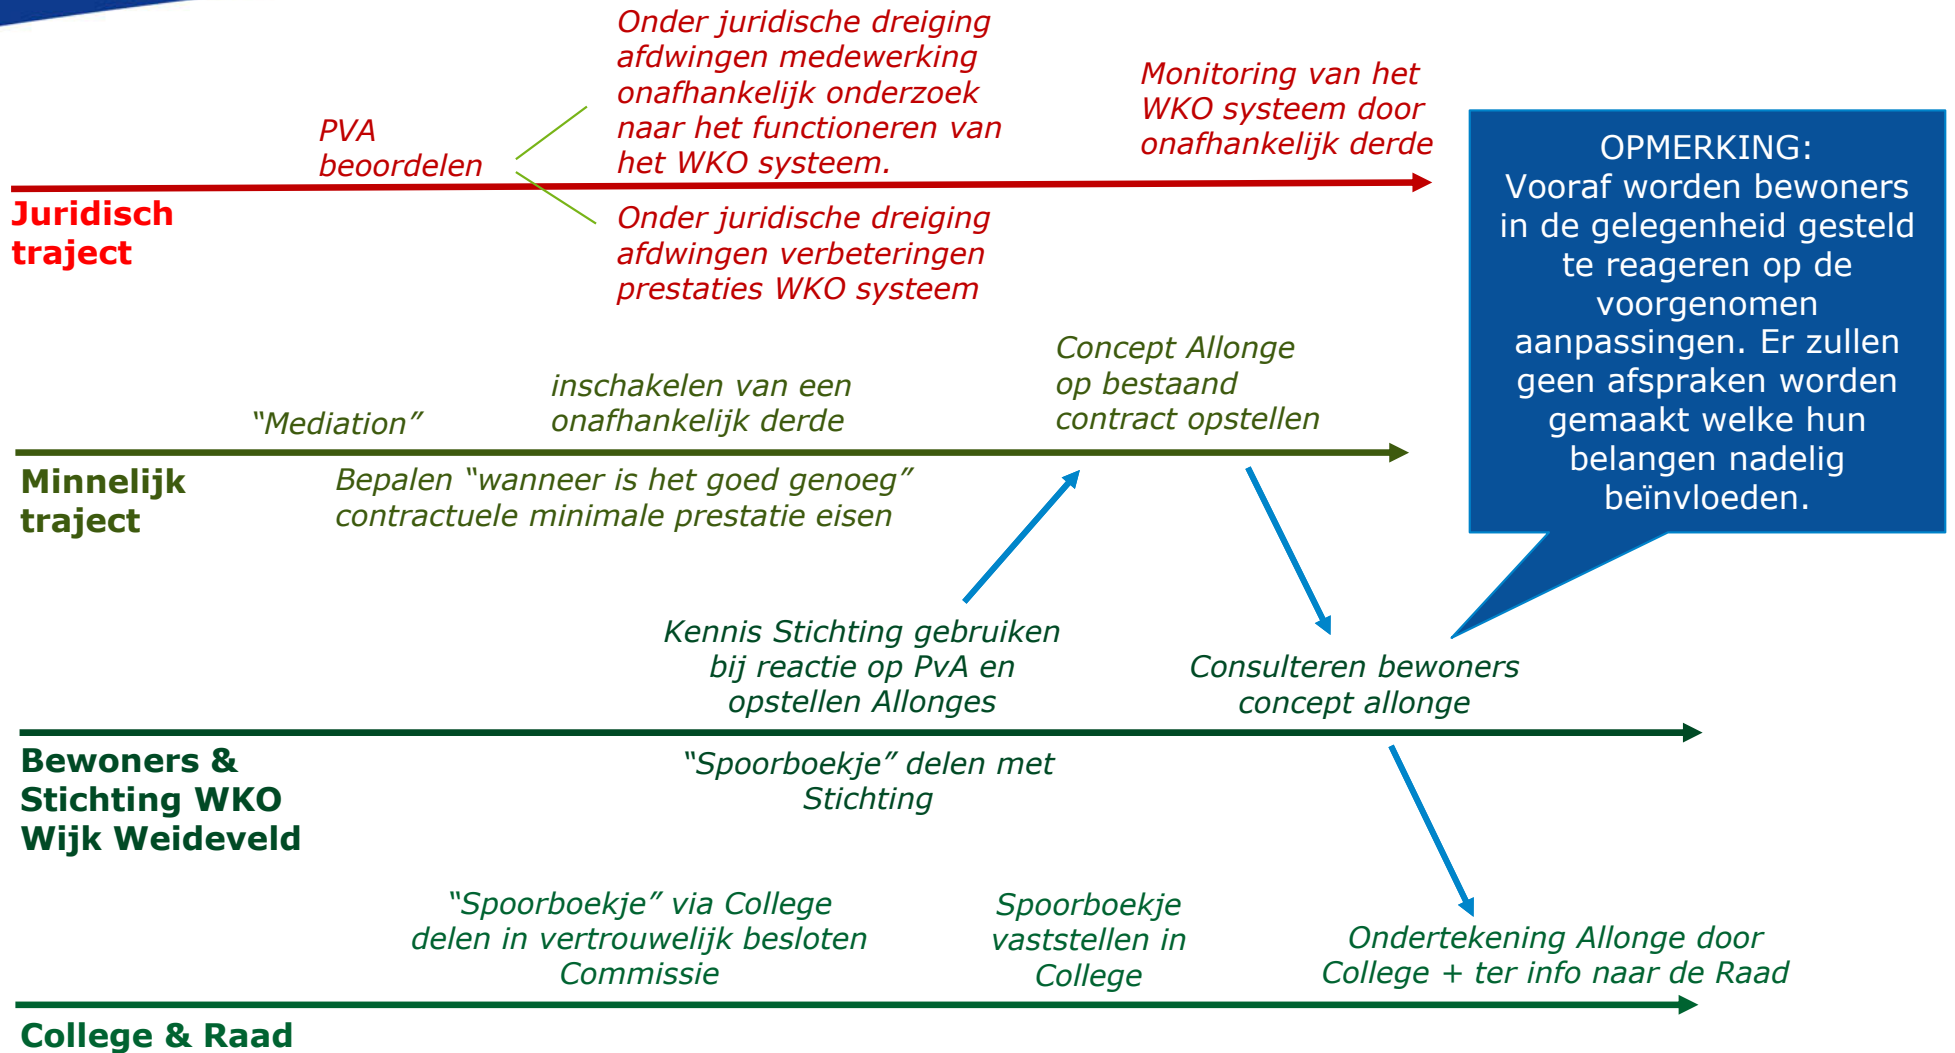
PVA beoordelen

Onder juridische dreiging afdwingen medewerking onafhankelijk onderzoek naar het functioneren van het WKO systeem.

Monitoring van het WKO systeem door onafhankelijk derde

Juridisch traject

Onder juridische dreiging afdwingen verbeteringen prestaties WKO systeem

OPMERKING:
Vooraf worden bewoners in de gelegenheid gesteld te reageren op de voorgenomen aanpassingen. Er zullen geen afspraken worden gemaakt welke hun belangen nadelig beïnvloeden.

"Mediation"

inschakelen van een onafhankelijk derde

Concept Allonge op bestaand contract opstellen

Minnelijk traject

Bepalen "wanneer is het goed genoeg" contractuele minimale prestatie eisen

Kennis Stichting gebruiken bij reactie op PvA en opstellen Allonges

Consulteren bewoners concept allonge

Bewoners & Stichting WKO Wijk Weideveld

"Spoorboekje" delen met Stichting

"Spoorboekje" via College delen in vertrouwelijk besloten Commissie

Spoorboekje vaststellen in College

Ondertekening Allonge door College + ter info naar de Raad

College & Raad